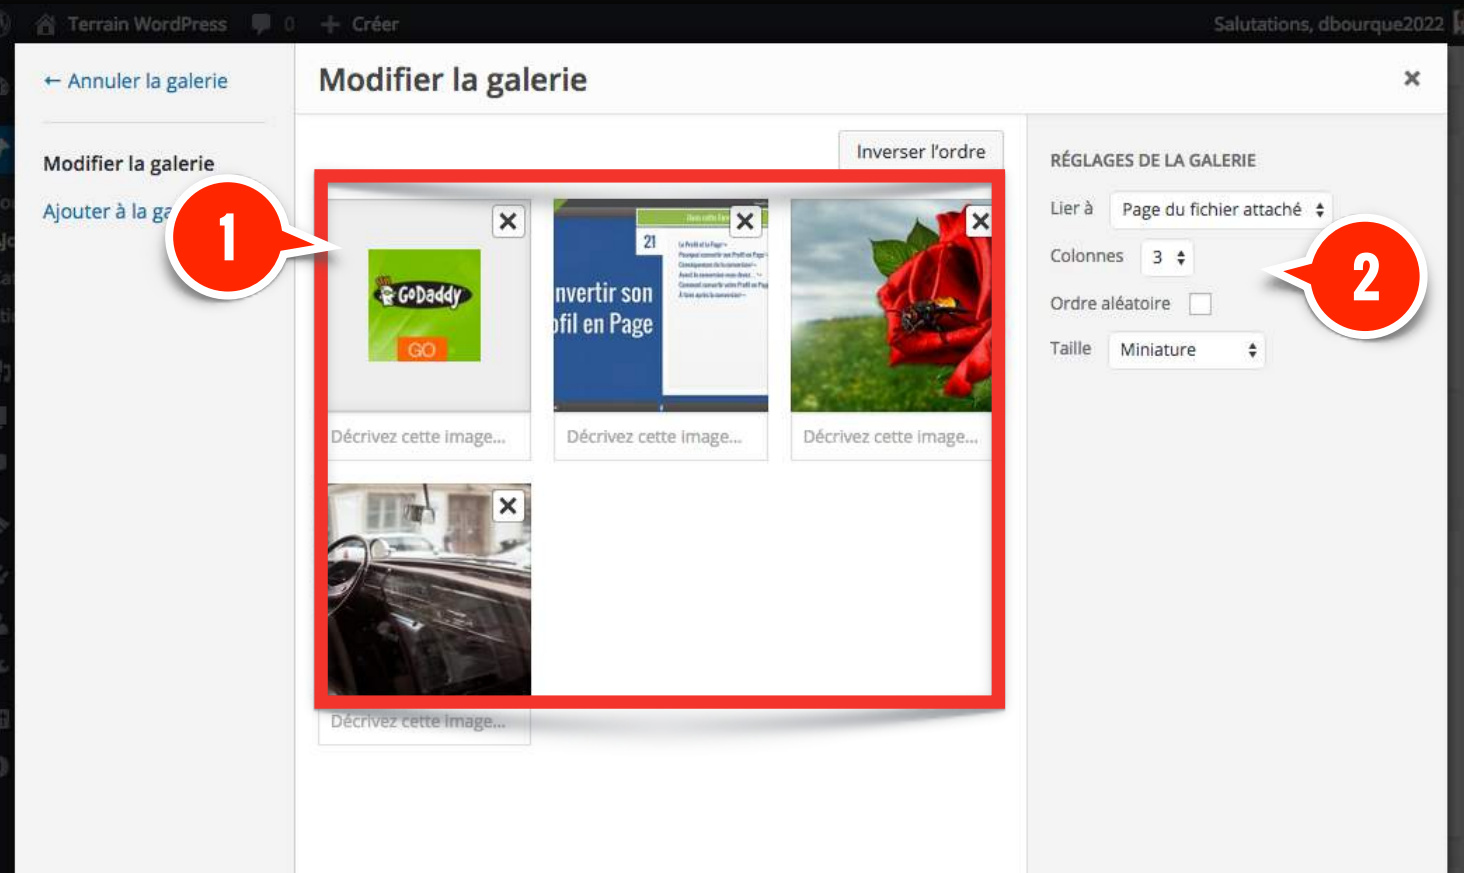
Terrain WordPress 0 + Créer Salutations, dbourque2022

← Annuler la galerie

Modifier la galerie

Ajouter à la ga

Modifier la galerie ×

Inverser l'ordre

1

GoDaddy
GO

21
nvertir son
fil en Page

Décrivez cette image...

Décrivez cette image...

Décrivez cette image...

Décrivez cette image...

RÉGLAGES DE LA GALERIE

Lier à Page du fichier attaché

Colonnes 3

Ordre aléatoire

Taille Miniature

2